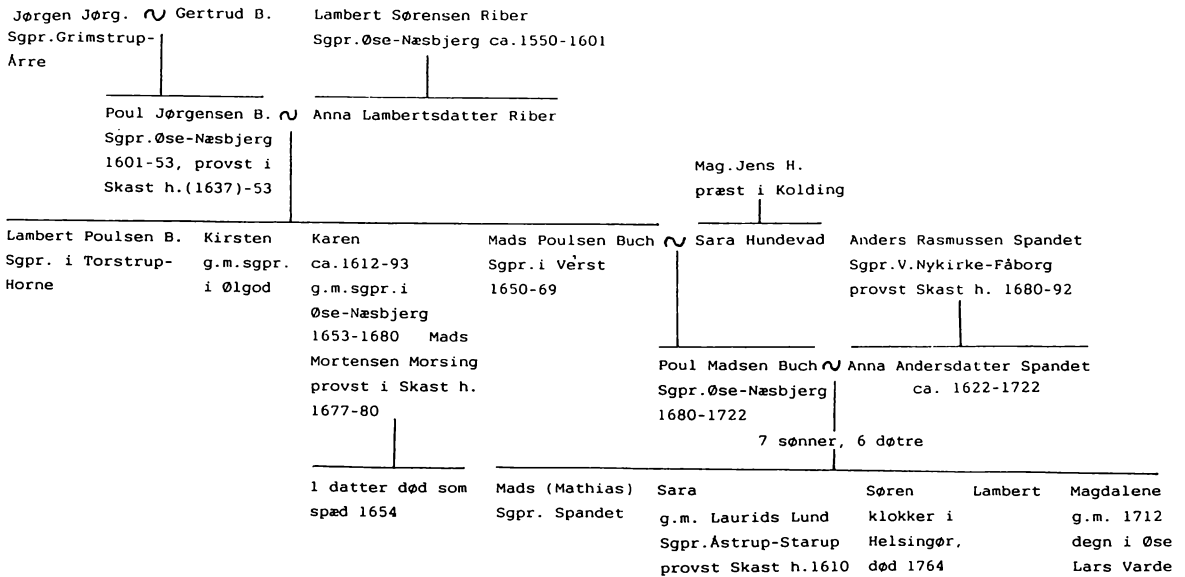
Jørgen Jørg. ~ Gertrud B.
Sgpr.Grimstrup-Årre

Lambert Sørensen Riber
Sgpr.Øse-Næsbjerg ca.1550-1601

Poul Jørgensen B. ~ Anna Lambertsdatter Riber
Sgpr.Øse-Næsbjerg 1601-53, provst i Skast h.(1637)-53

Mag.Jens H.
præst i Kolding

Lambert Poulsen B.
Sgpr. i Torstrup-Horne

Kirsten
g.m.sgpr. i Ølgod

Karen
ca.1612-93
g.m.sgpr.i Øse-Næsbjerg 1653-1680 Mads Mortensen Morsing provst i Skast h. 1677-80

Mads Poulsen Buch ~ Sara Hundevad
Sgpr.i Verst 1650-69

Anders Rasmussen Spandet
Sgpr.V.Nykirke-Fåborg
provst Skast h. 1680-92

Poul Madsen Buch ~ Anna Andersdatter Spandet
Sgpr.Øse-Næsbjerg 1680-1722
ca. 1622-1722

7 sønner, 6 døtre

1 datter død som spæd 1654

Mads (Mathias)
Sgpr. Spandet

Sara
g.m. Laurids Lund
Sgpr.Åstrup-Starup
provst Skast h.1610

Søren
klokker i Helsingør, død 1764

Lambert

Magdalene
g.m. 1712 degn i Øse Lars Varde